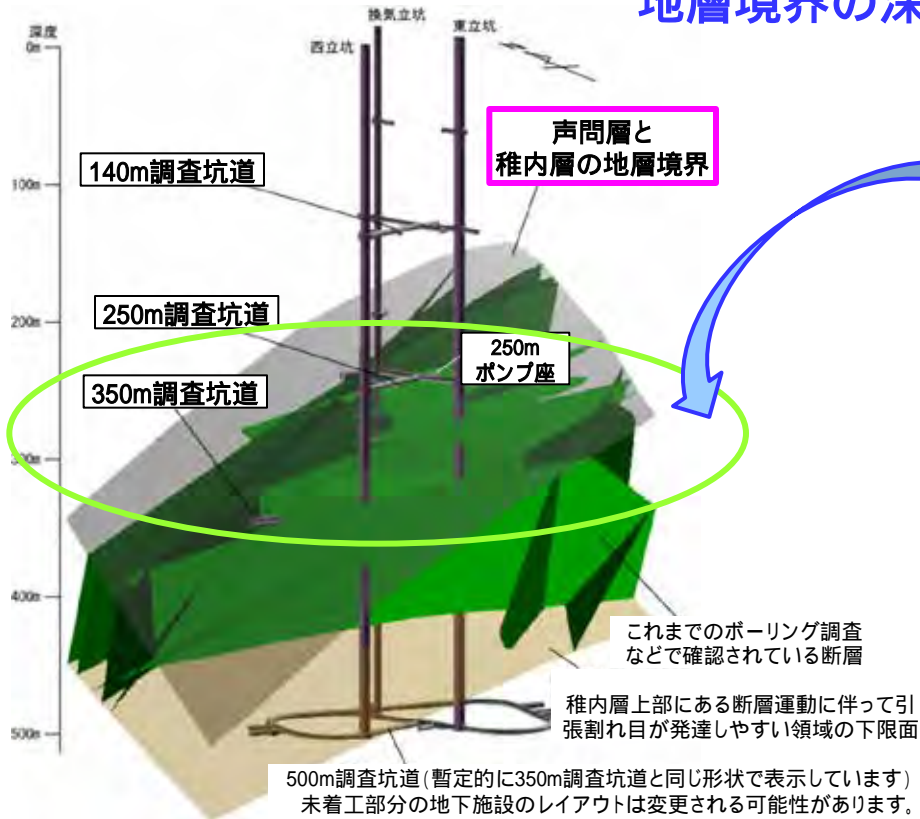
地層境界の深

深度
0m
100m
200m
300m
400m
500m

換気立坑
西立坑
東立坑

140m調査坑道

声問層と
稚内層の地層境界

250m調査坑道

250m
ポンプ座

350m調査坑道

これまでのボーリング調査
などで確認されている断層

稚内層上部にある断層運動に伴って引
張割れ目が発達しやすい領域の下限面

500m調査坑道(暫定的に350m調査坑道と同じ形状で表示しています)
未着工部分の地下施設のレイアウトは変更される可能性があります。